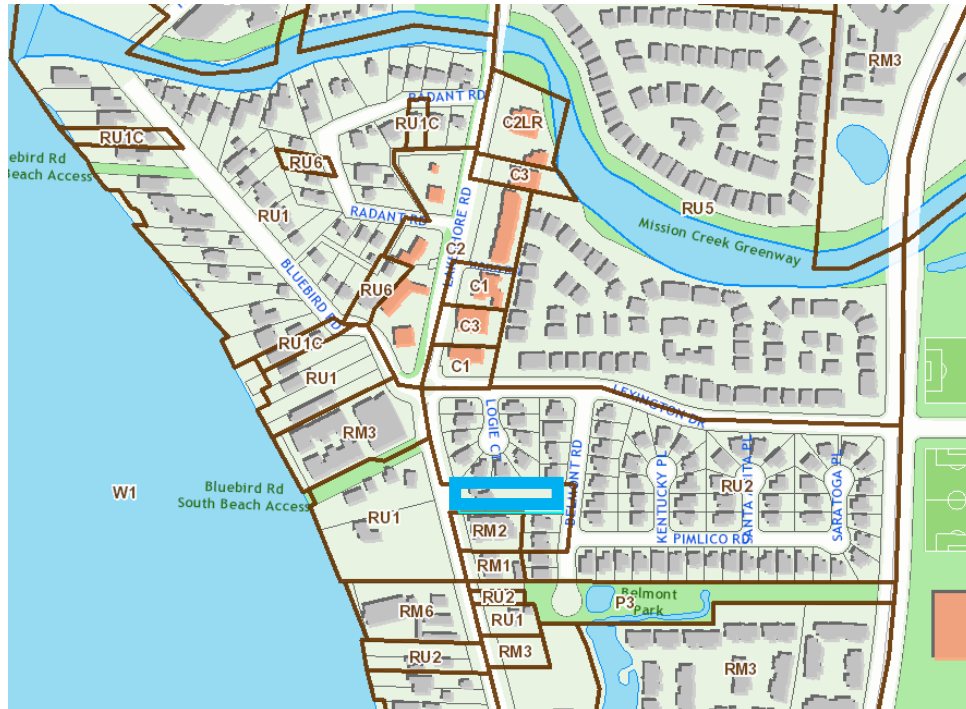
RADANT RD
RU1C
C2LR
RM3
RU1C
RU6
Bluebird Rd
Beach Access
C3
RU1
RADANT RD
RU5
Mission Creek Greenway
BLUEBIRD RD
C2
LAKESHORE RD
C1
RU6
C3
RU1C
C1
RU1
LEXINGTON DR
RM3
LOGIE CT
BELMONT RD
KENTUCKY PL
SANTA ANITA PL
SARATOGA PL
W1
Bluebird Rd
South Beach Access
RU2
RU1
RM2
PIMLICO RD
RM1
RU2
Belmont
P3
Park
RM6
RU1
RU2
RM3
RM3